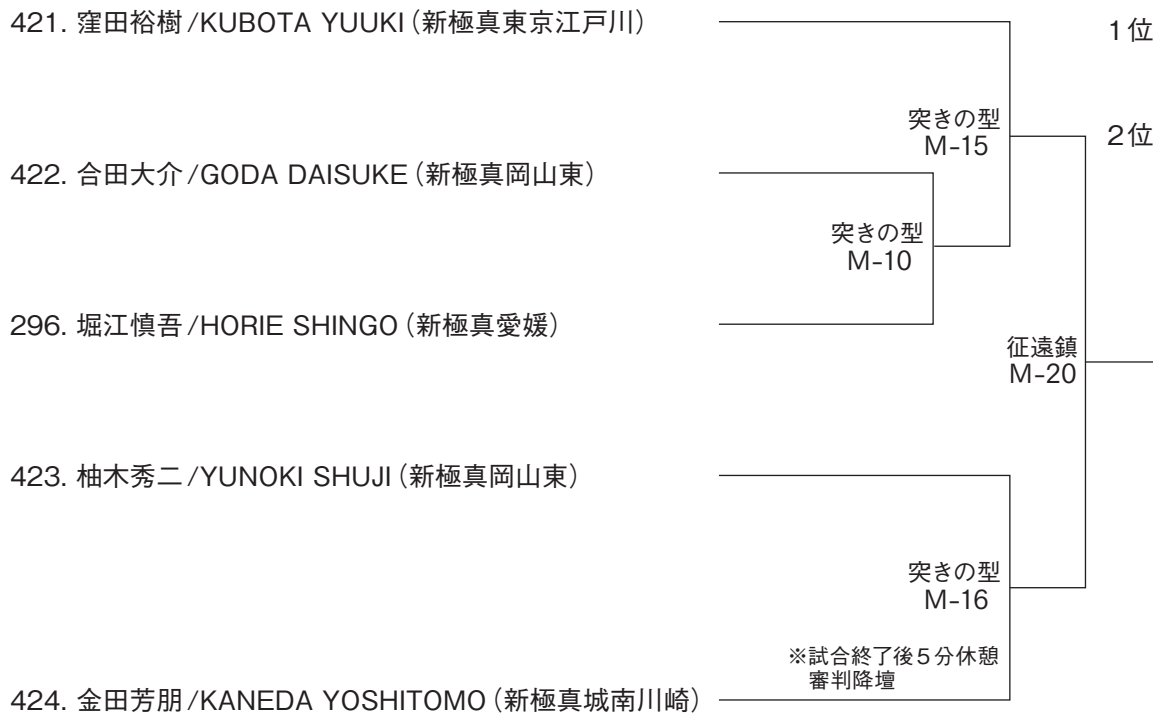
421. 窪田裕樹 /KUBOTA YUUKI（新極真東京江戸川）

1位

突きの型
M-15

2位

422. 合田大介 /GODA DAISUKE（新極真岡山東）

突きの型
M-10

296. 堀江慎吾 /HORIE SHINGO（新極真愛媛）

征遠鎮
M-20

423. 柚木秀二 /YUNOKI SHUJI（新極真岡山東）

突きの型
M-16

※試合終了後5分休憩
審判降壇

424. 金田芳朋 /KANEDA YOSHITOMO（新極真城南川崎）